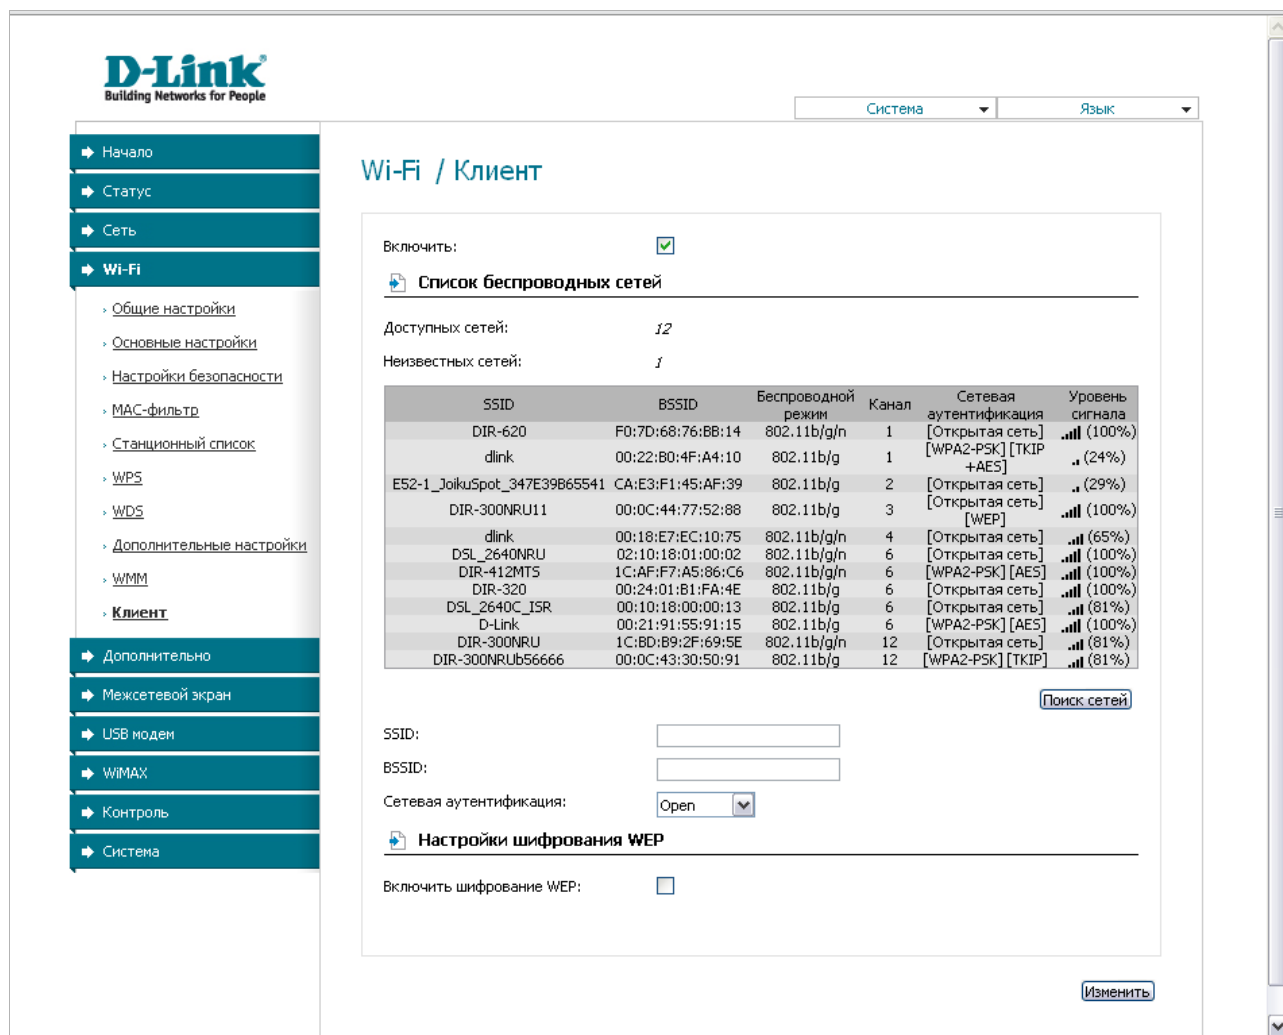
D-Link
Building Networks for People

Система
Язык

Начало
Статус
Сеть
Wi-Fi
› Общие настройки
› Основные настройки
› Настройки безопасности
› MAC-фильтр
› Станционный список
› WPS
› WDS
› Дополнительные настройки
› WMM
› Клиент
Дополнительно
Межсетевой экран
USB модем
WiMAX
Контроль
Система

Wi-Fi / Клиент

Включить:

Список беспроводных сетей

Доступных сетей: 12

Неизвестных сетей: 1

| SSID | BSSID | Беспроводной режим | Канал | Сетевая аутентификация | Уровень сигнала |
|---|---|---|---|---|---|
| DIR-620 | F0:7D:68:76:BB:14 | 802.11b/g/n | 1 | [Открытая сеть] | (100%) |
| dlink | 00:22:B0:4F:A4:10 | 802.11b/g | 1 | [WPA2-PSK] [TKIP +AES] | (24%) |
| E52-1_JoikuSpot_347E39B65541 | CA:E3:F1:45:AF:39 | 802.11b/g | 2 | [Открытая сеть] | (29%) |
| DIR-300NRU11 | 00:0C:44:77:52:88 | 802.11b/g | 3 | [Открытая сеть] [WEP] | (100%) |
| dlink | 00:18:E7:EC:10:75 | 802.11b/g/n | 4 | [Открытая сеть] | (65%) |
| DSL_2640NRU | 02:10:18:01:00:02 | 802.11b/g/n | 6 | [Открытая сеть] | (100%) |
| DIR-412MTS | 1C:AF:F7:A5:86:C6 | 802.11b/g/n | 6 | [WPA2-PSK] [AES] | (100%) |
| DIR-320 | 00:24:01:B1:FA:4E | 802.11b/g | 6 | [Открытая сеть] | (100%) |
| DSL_2640C_ISR | 00:10:18:00:00:13 | 802.11b/g | 6 | [Открытая сеть] | (81%) |
| D-Link | 00:21:91:55:91:15 | 802.11b/g | 6 | [WPA2-PSK] [AES] | (100%) |
| DIR-300NRU | 1C:BD:B9:2F:69:5E | 802.11b/g/n | 12 | [Открытая сеть] | (81%) |
| DIR-300NRUb56666 | 00:0C:43:30:50:91 | 802.11b/g | 12 | [WPA2-PSK] [TKIP] | (81%) |

Поиск сетей

SSID:
BSSID:
Сетевая аутентификация: Open

Настройки шифрования WEP

Включить шифрование WEP:

Изменить